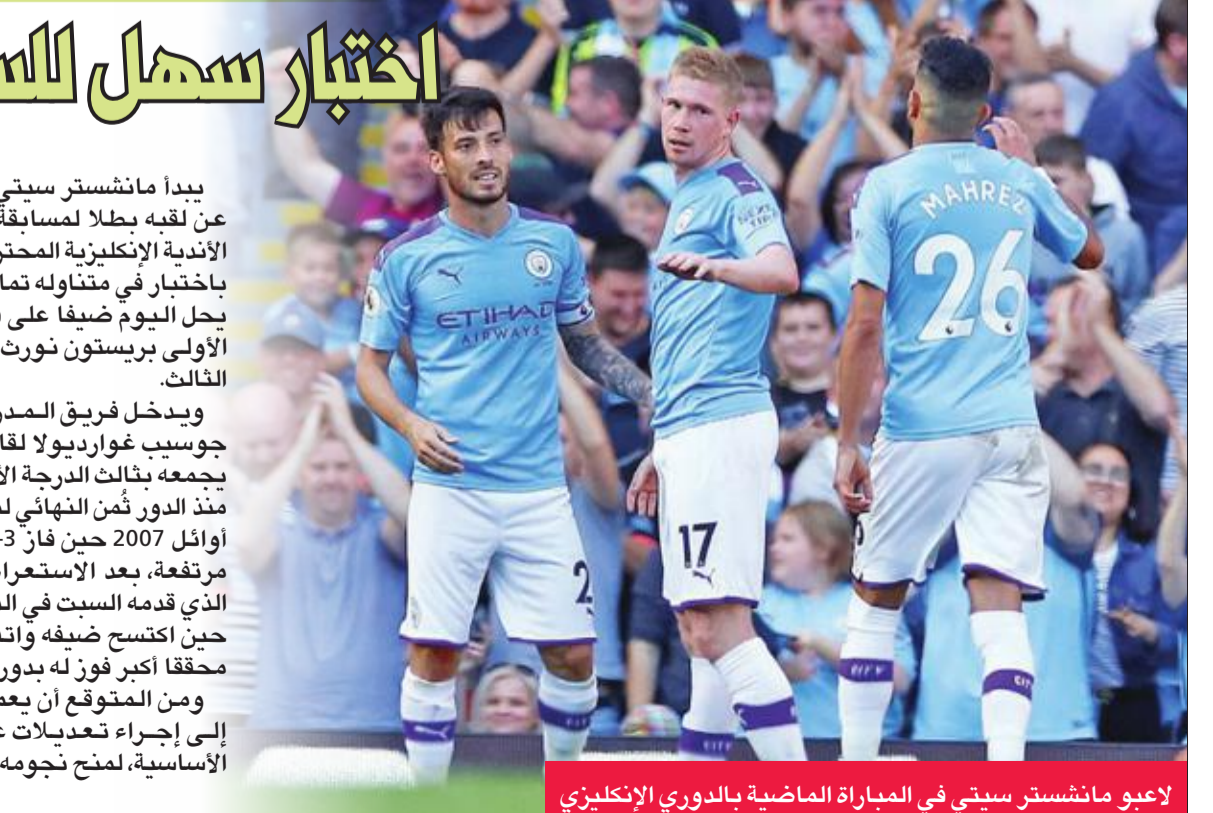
اختبار سهل للس

يبدأ مانشستر سيتي
عن لقبه بطلا لمسابقة
الأندية الإنكليزية المحتر
باختبار في متناوله تما
يحل اليوم ضيفا على
الأولى بريستون نورث
الثالث.

ويدخل فريق المدر
جوسيب غوارديولا لقا
يجمعه بثالث الدرجة الأ
منذ الدور ثُمن النهائي ل
أوائل 2007 حين فاز 3-
مرتفعة، بعد الاستعرا
الذي قدمه السبت في ال
حين اكتسح ضيفه وات
محققا أكبر فوز له بدور

ومن المتوقع أن يعم
إلى إجراء تعديلات ع
الأساسية، لمنح نجومه

ETIHAD AIRWAYS

MAHREZ 26

17

لاعبو مانشستر سيتي في المباراة الماضية بالدوري الإنكليزي